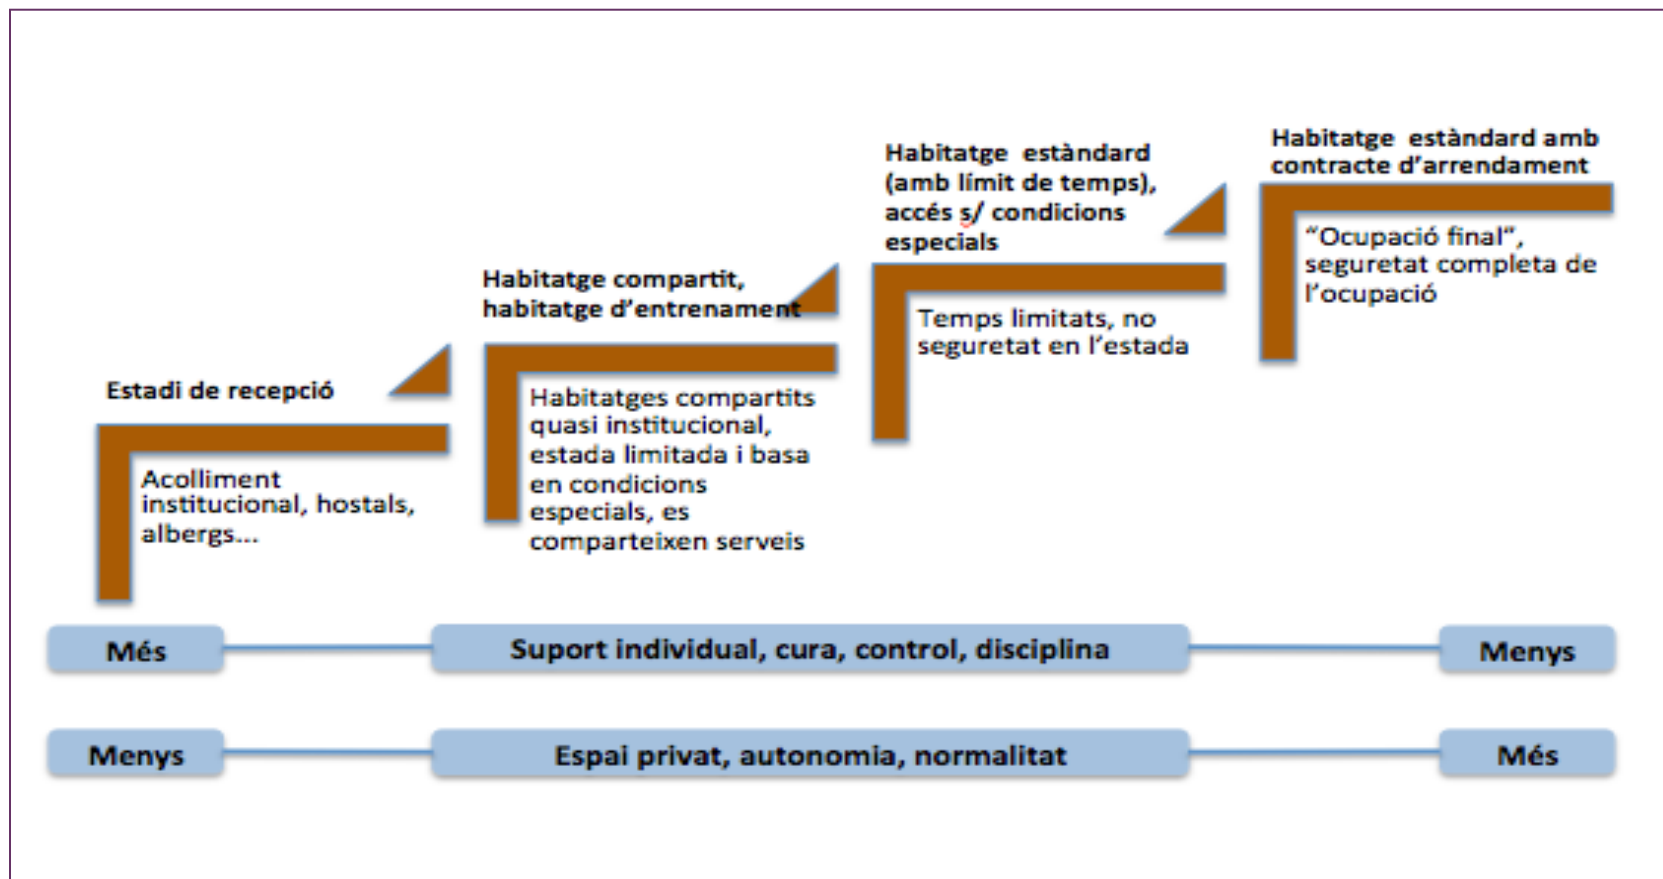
Estadi de recepció

Acolliment institucional, hostals, albergs...

Habitatge compartit, habitatge d'entrenament

Habitatges compartits quasi institucional, estada limitada i basa en condicions especials, es comparteixen serveis

Habitatge estàndard (amb límit de temps), accés s/ condicions especials

Temps limitats, no seguretat en l'estada

Habitatge estàndard amb contracte d'arrendament

"Ocupació final", seguretat completa de l'ocupació

Més | Suport individual, cura, control, disciplina | Menys

Menys | Espai privat, autonomia, normalitat | Més